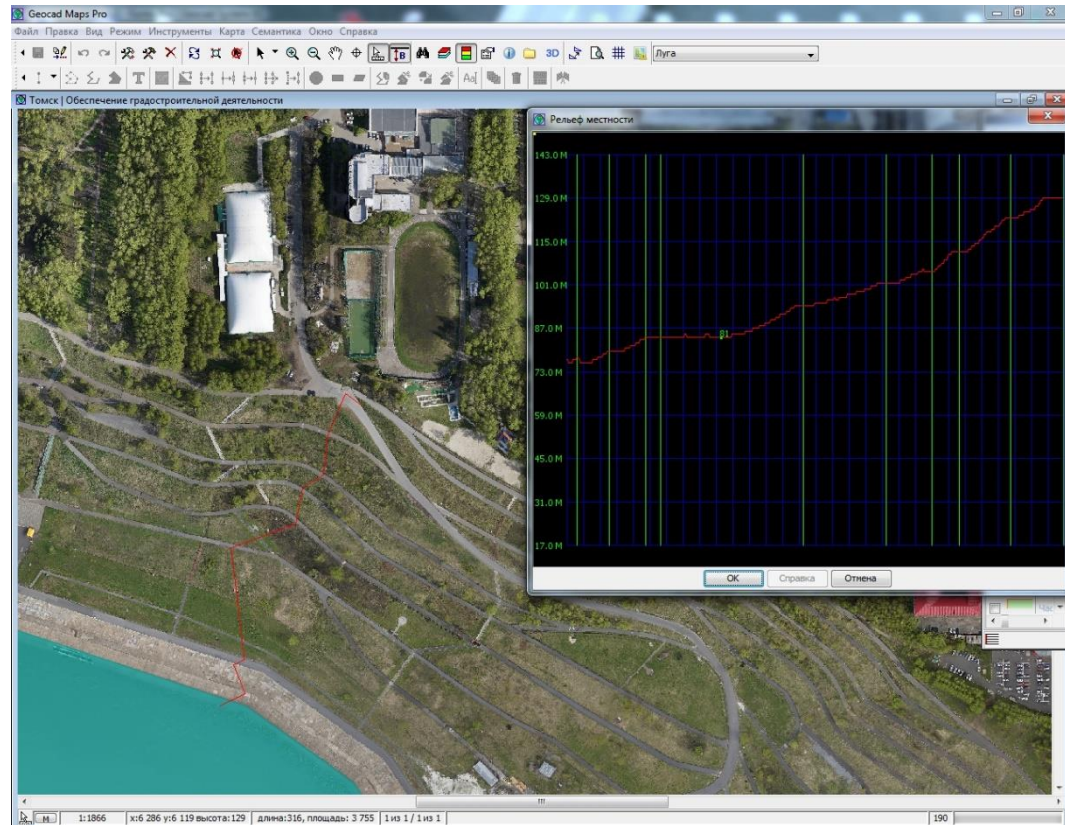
Geocad Maps Pro

Файл Правка Вид Режим Инструменты Карта Семантика Окно Справка

3D Луга

Томск | Обеспечение градостроительной деятельности

Рельеф местности

143.0 M
129.0 M
115.0 M
101.0 M
87.0 M
73.0 M
59.0 M
45.0 M
31.0 M
17.0 M

81

OK Справка Отмена

M 1:1866 x:6 286 y:6 119 высота:129 длина:316, площадь: 3 755 1 из 1 / 1 из 1 190